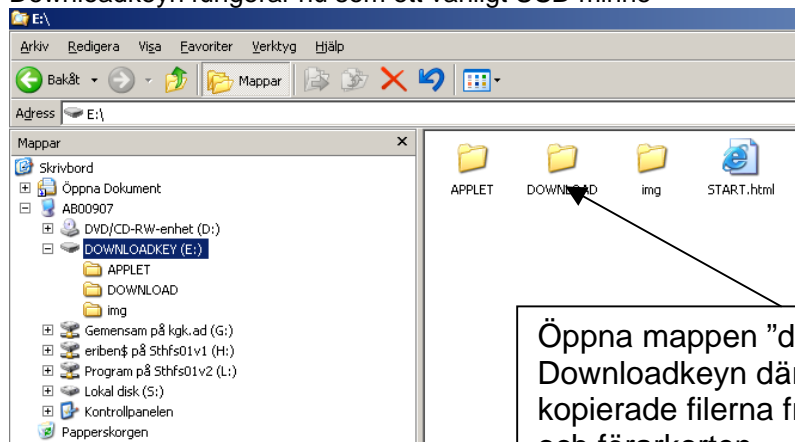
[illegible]

E:\

Arkiv Redigera Visa Favoriter Verktyg Hjälp

Bakåt Mappar

Adress E:\

Mappar

Skrivbord
Öppna Dokument
AB00907
DVD/CD-RW-enhet (D:)
DOWNLOADKEY (E:)
APPLET
DOWNLOAD
img
Gemensam på kgk.ad (G:)
eriben$ på Sthfs01v1 (H:)
Program på Sthfs01v2 (L:)
Lokal disk (S:)
Kontrollpanelen
Papperskorgen

APPLET
DOWNLOAD
img
START.html

Öppna mappen "d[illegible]
Downloadkeyn där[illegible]
kopierade filerna fr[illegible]
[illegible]